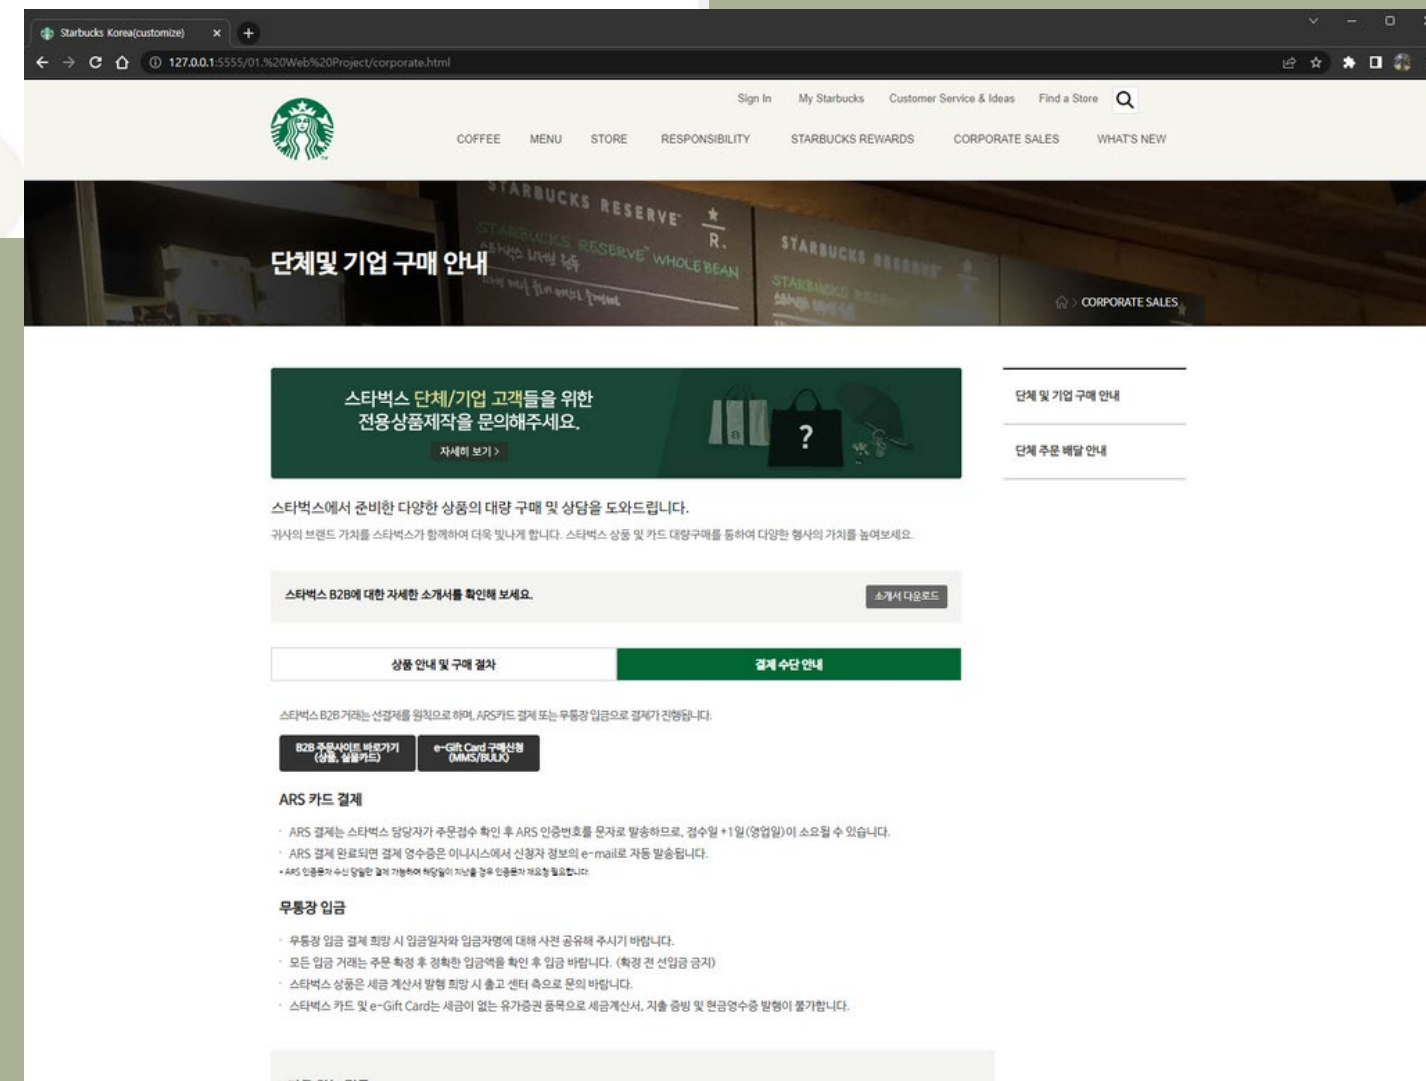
Starbucks Korea(customize) ×
127.0.0.1:5555/01.%20Web%20Project/corporate.html

Sign In My Starbucks Customer Service & Ideas Find a Store

COFFEE MENU STORE RESPONSIBILITY STARBUCKS REWARDS CORPORATE SALES WHAT'S NEW

단체및 기업 구매 안내

CORPORATE SALES

스타벅스 단체/기업 고객들을 위한 전용상품제작을 문의해주세요.

자세히 보기 >

단체 및 기업 구매 안내

단체 주문 배달 안내

스타벅스에서 준비한 다양한 상품의 대량 구매 및 상담을 도와드립니다.

귀사의 브랜드 가치를 스타벅스가 함께하여 더욱 빛나게 합니다. 스타벅스 상품 및 카드 대량구매를 통하여 다양한 행사의 가치를 높여보세요.

스타벅스 B2B에 대한 자세한 소개서를 확인해 보세요.

소개서 다운로드

상품 안내 및 구매 절차

결제 수단 안내

스타벅스 B2B 거래는 선결제를 원칙으로 하며, ARS카드 결제 또는 무통장 입금으로 결제가 진행됩니다.

B2B 주문사이트 바로가기 (상품, 실물카드)

e-Gift Card 구매신청 (MMS/BULK)

ARS 카드 결제

ARS 결제는 스타벅스 담당자가 주문접수 확인 후 ARS 인증번호를 문자로 발송하므로, 접수일 +1일(영업일)이 소요될 수 있습니다.
ARS 결제 완료되면 결제 영수증은 이니시스에서 신청자 정보의 e-mail로 자동 발송됩니다.
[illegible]

무통장 입금

무통장 입금 결제 희망 시 입금일자와 입금자명에 대해 사전 공유해 주시기 바랍니다.
모든 입금 거래는 주문 확정 후 정확한 입금액을 확인 후 입금 바랍니다. (확정 전 선입금 금지)
스타벅스 상품은 세금 계산서 발행 희망 시 출고 센터 측으로 문의 바랍니다.
스타벅스 카드 및 e-Gift Card는 세금이 없는 유가증권 품목으로 세금계산서, 지출 증빙 및 현금영수증 발행이 불가합니다.